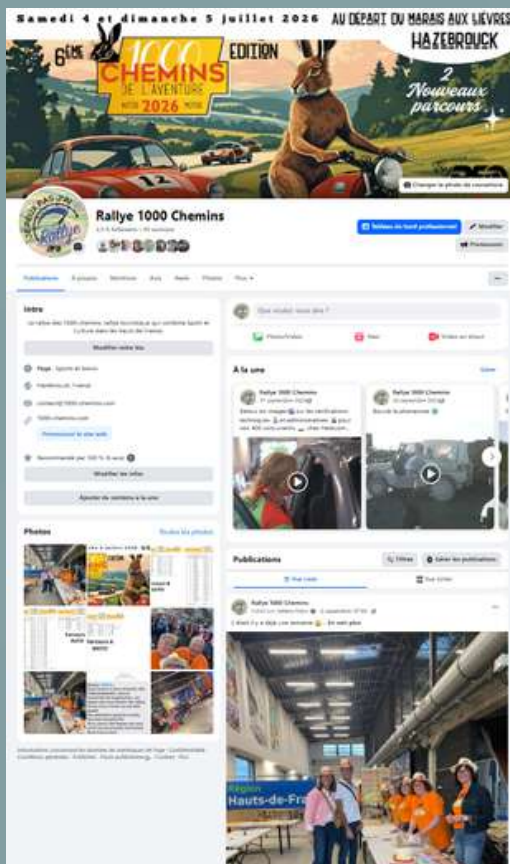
Samedi 4 et dimanche 5 juillet 2026 AU DÉPART DU MARAIS AUX LIÈVRES HAZEBROUCK

6ÈME 1000 CHEMINS DE L'AVENTURE 2026 EDITION

2 Nouveaux parcours

Changer la photo de couverture

Rallye 1000 Chemins

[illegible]

Tableau de bord professionnel

Modifier

Publicités

Publications À propos Mentions Avis Reels Photos Plus

Intro

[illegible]

Modifier votre bio

Page · Sports & loisirs

Hazebrouck, France

contact@1000-chemins.com

1000-chemins.com

Promouvoir le site web

Recommandé par 100 % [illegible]

Modifier les infos

Ajouter du contenu à la une

Photos

Toutes les photos

Que voulez-vous dire ?

Photo/vidéo Reel Vidéo en direct

À la une

Gérer

Rallye 1000 Chemins

Rallye 1000 Chemins

Publications

Filtres

Gérer les publications

Vue Liste

Vue Grille

Rallye 1000 Chemins

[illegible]

Région Hauts-de-France